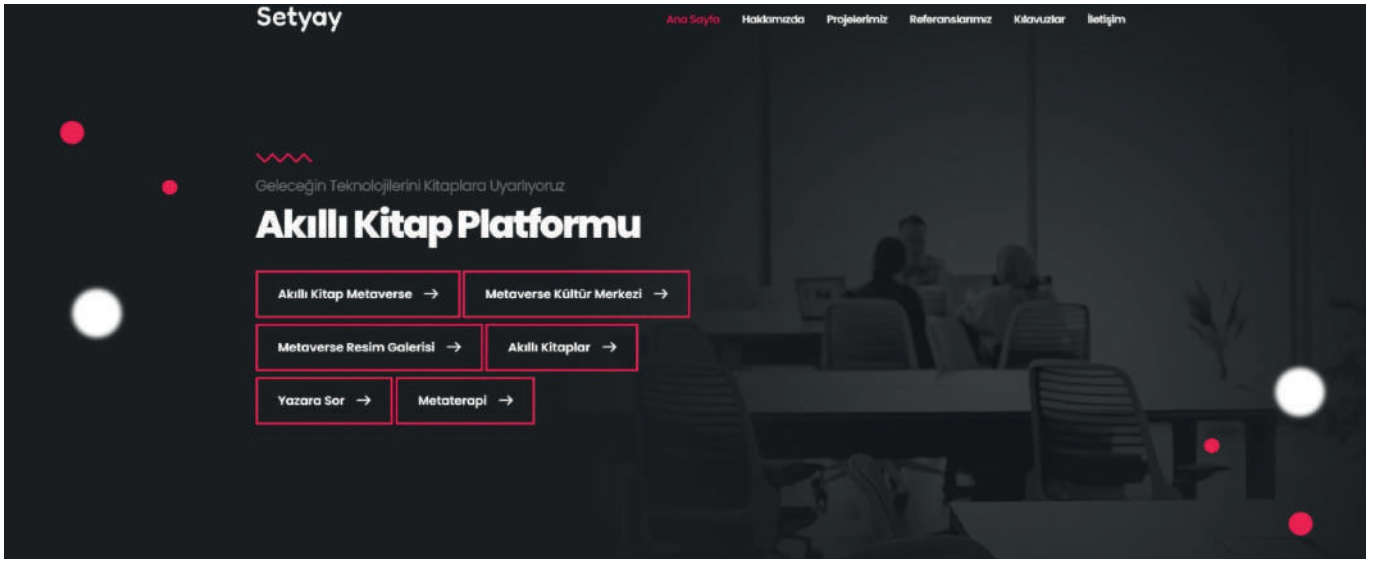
Setyay

Ana Sayfa Hakkımızda Projelerimiz Referanslarımız Kılavuzlar İletişim

Geleceğin Teknolojilerini Kitaplara Uyarlıyoruz

Akıllı Kitap Platformu

Akıllı Kitap Metaverse →

Metaverse Kültür Merkezi →

Metaverse Resim Galerisi →

Akıllı Kitaplar →

Yazara Sor →

Metaterapi →